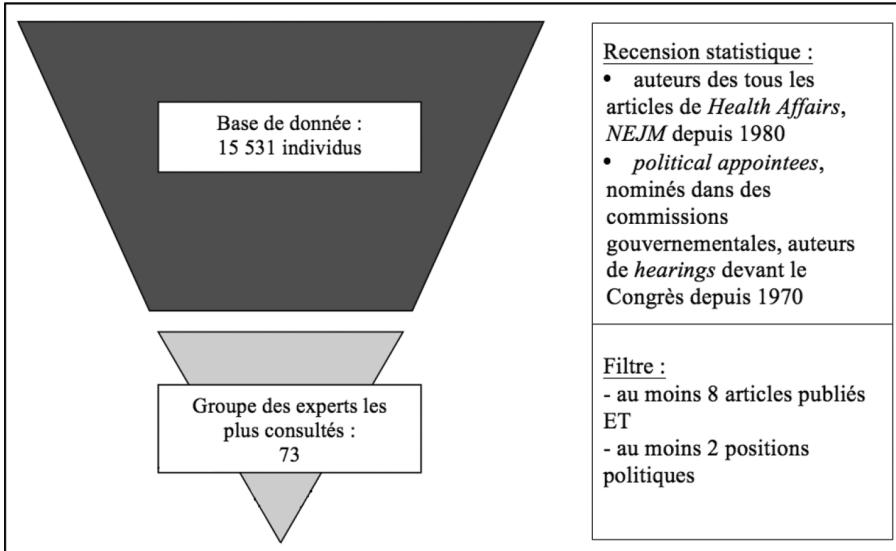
Base de donnée :
15 531 individus

Groupe des experts les plus consultés :
73

Recension statistique :
• auteurs des tous les articles de *Health Affairs*, *NEJM* depuis 1980
• *political appointees*, nominés dans des commissions gouvernementales, auteurs de *hearings* devant le Congrès depuis 1970

Filtre :
- au moins 8 articles publiés ET
- au moins 2 positions politiques